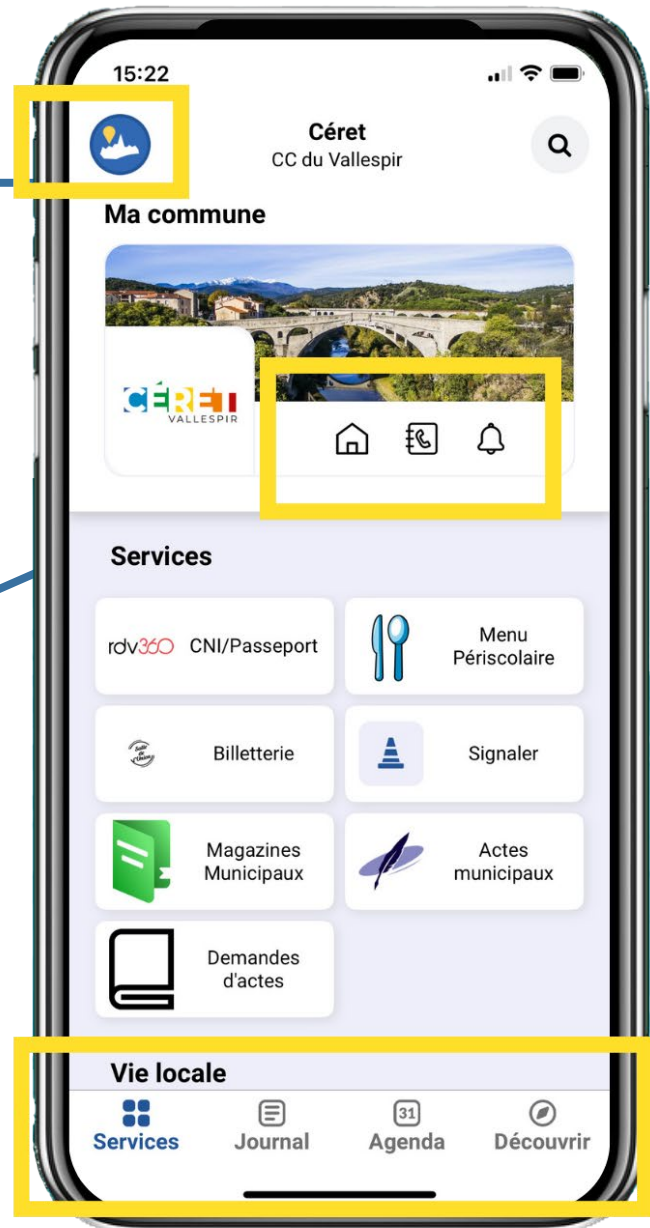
15:22

Céret
CC du Vallespir

Ma commune

CÉRET
VALLESPIR

Services

rdv360 CNI/Passeport

Menu Périscolaire

Billetterie

Signaler

Magazines Municipaux

Actes municipaux

Demandes d'actes

Vie locale

Services
Journal
31
Agenda
Découvrir